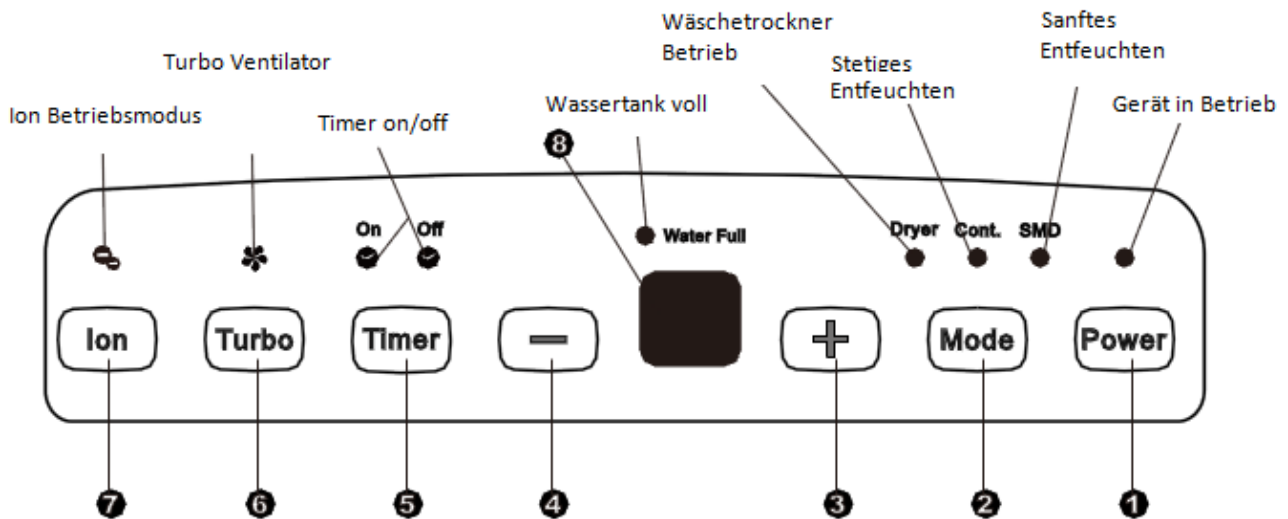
Wäschetrockner Betrieb

Sanftes Entfeuchten

Turbo Ventilator

Stetiges Entfeuchten

Ion Betriebsmodus

Wassertank voll

Gerät in Betrieb

Timer on/off

8

On Off

Water Full

Dryer Cont. SMD

Ion Turbo Timer − + Mode Power

7 6 5 4 3 2 1